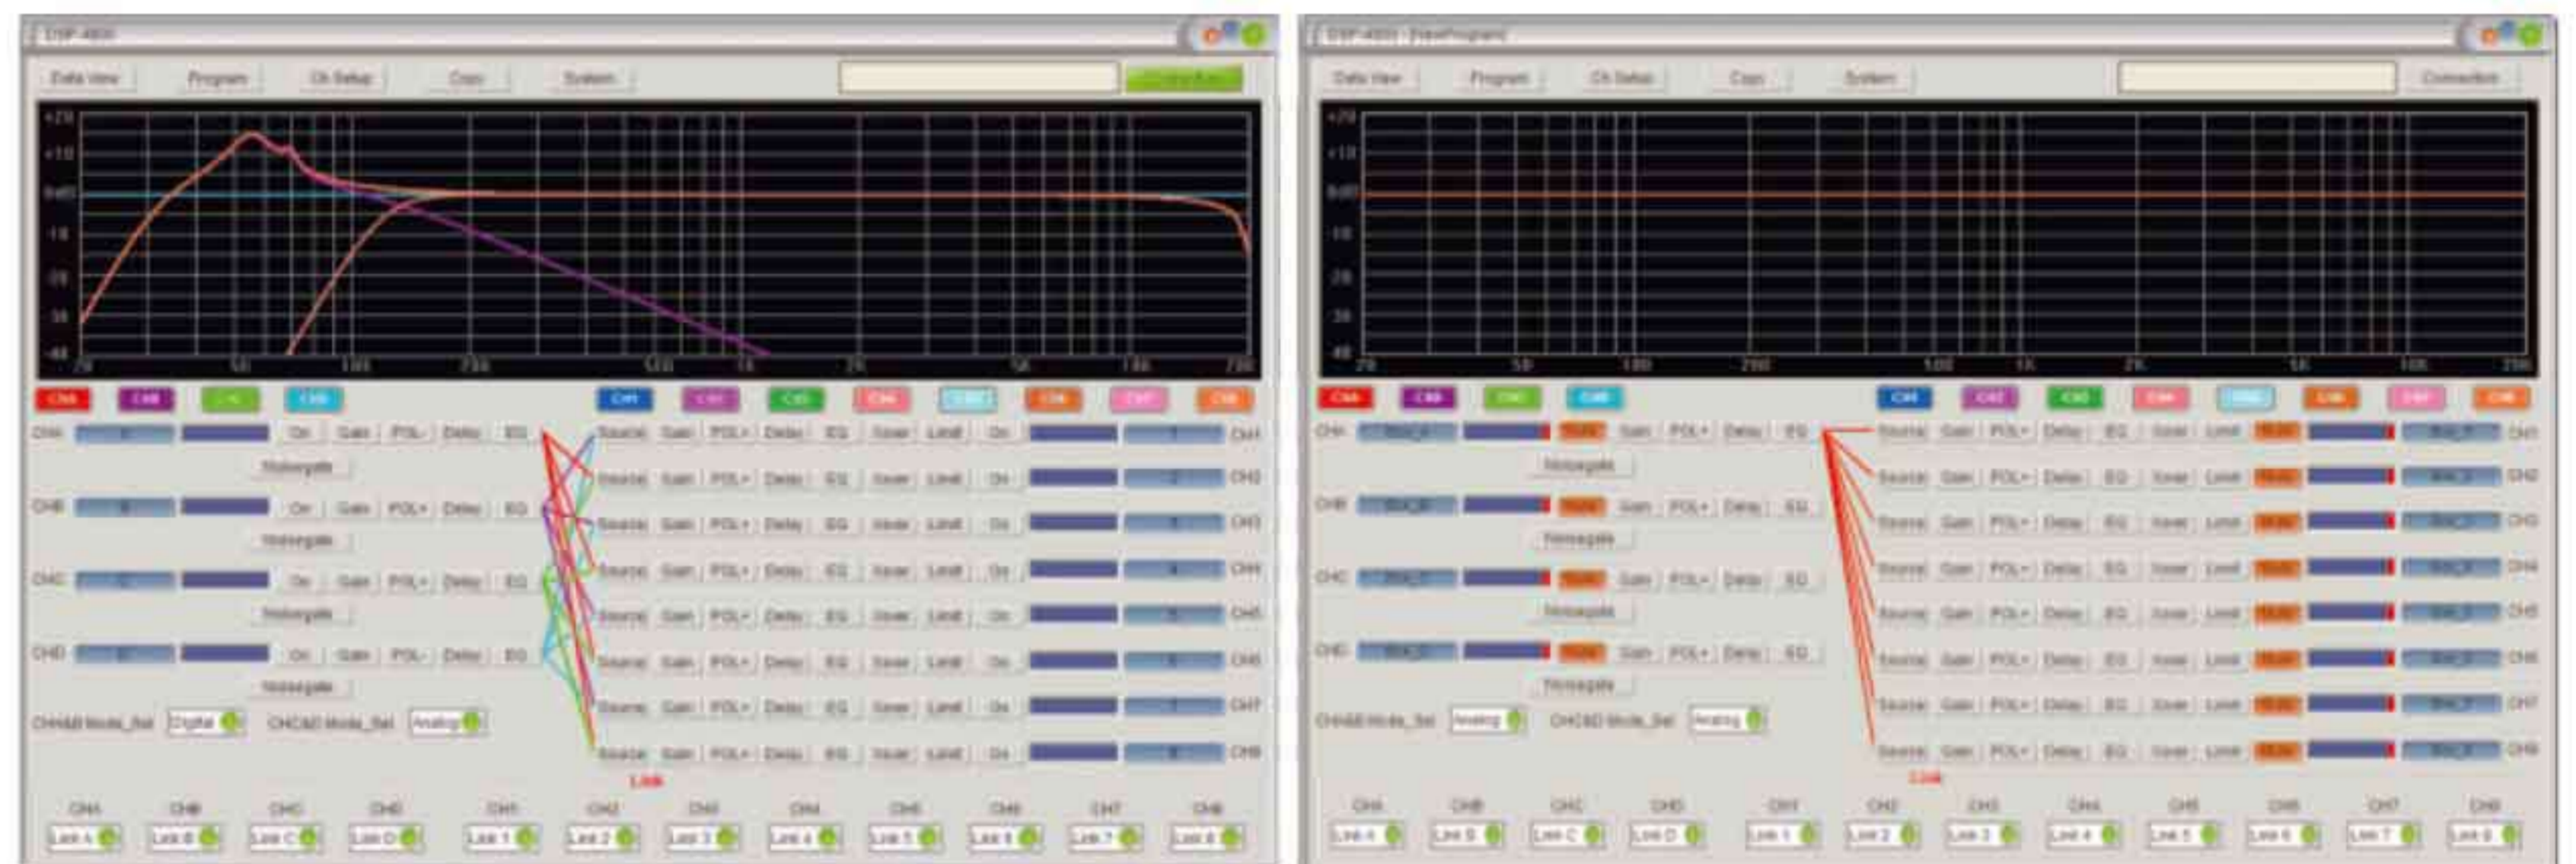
DSP-4800

Data View | Program | Ch Setup | Copy | System | Connection

+20
+10
0dB
-10
-20
-30
-40

20 | 50 | 100 | 200 | 500 | 1K | 2K | 5K | 10K | 20K

CHA | CHB | CHC | CHD | CH1 | CH2 | CH3 | CH4 | CH5 | CH6 | CH7 | CH8

CHA | On | Gain | POL- | Delay | EQ
Noisegate
CHB | On | Gain | POL+ | Delay | EQ
Noisegate
CHC | On | Gain | POL+ | Delay | EQ
Noisegate
CHD | On | Gain | POL- | Delay | EQ
Noisegate

CHA&B Mode_Sel | Digital | CHC&D Mode_Sel | Analog

Source | Gain | POL+ | Delay | EQ | Xover | Limit | On | 1 | CH1
Source | Gain | POL+ | Delay | EQ | Xover | Limit | On | 2 | CH2
Source | Gain | POL+ | Delay | EQ | Xover | Limit | On | 3 | CH3
Source | Gain | POL+ | Delay | EQ | Xover | Limit | On | 4 | CH4
Source | Gain | POL+ | Delay | EQ | Xover | Limit | On | 5 | CH5
Source | Gain | POL+ | Delay | EQ | Xover | Limit | On | 6 | CH6
Source | Gain | POL+ | Delay | EQ | Xover | Limit | On | 7 | CH7
Source | Gain | POL+ | Delay | EQ | Xover | Limit | On | 8 | CH8

Link

CHA | CHB | CHC | CHD | CH1 | CH2 | CH3 | CH4 | CH5 | CH6 | CH7 | CH8
Link A | Link B | Link C | Link D | Link 1 | Link 2 | Link 3 | Link 4 | Link 5 | Link 6 | Link 7 | Link 8

DSP-4800 - [NewProgram]

Data View | Program | Ch Setup | Copy | System | Connection

+20
+10
0dB
-10
-20
-30
-40

20 | 50 | 100 | 200 | 500 | 1K | 2K | 5K | 10K | 20K

CHA | CHB | CHC | CHD | CH1 | CH2 | CH3 | CH4 | CH5 | CH6 | CH7 | CH8

CHA | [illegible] | Mute | Gain | POL+ | Delay | EQ
Noisegate
CHB | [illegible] | Mute | Gain | POL+ | Delay | EQ
Noisegate
CHC | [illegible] | Mute | Gain | POL+ | Delay | EQ
Noisegate
CHD | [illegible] | Mute | Gain | POL+ | Delay | EQ
Noisegate

CHA&B Mode_Sel | Analog | CHC&D Mode_Sel | Analog

Source | Gain | POL+ | Delay | EQ | Xover | Limit | Mute | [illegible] | CH1
Source | Gain | POL+ | Delay | EQ | Xover | Limit | Mute | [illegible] | CH2
Source | Gain | POL+ | Delay | EQ | Xover | Limit | Mute | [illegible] | CH3
Source | Gain | POL+ | Delay | EQ | Xover | Limit | Mute | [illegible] | CH4
Source | Gain | POL+ | Delay | EQ | Xover | Limit | Mute | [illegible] | CH5
Source | Gain | POL+ | Delay | EQ | Xover | Limit | Mute | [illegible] | CH6
Source | Gain | POL+ | Delay | EQ | Xover | Limit | Mute | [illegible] | CH7
Source | Gain | POL+ | Delay | EQ | Xover | Limit | Mute | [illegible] | CH8

Link

CHA | CHB | CHC | CHD | CH1 | CH2 | CH3 | CH4 | CH5 | CH6 | CH7 | CH8
Link A | Link B | Link C | Link D | Link 1 | Link 2 | Link 3 | Link 4 | Link 5 | Link 6 | Link 7 | Link 8